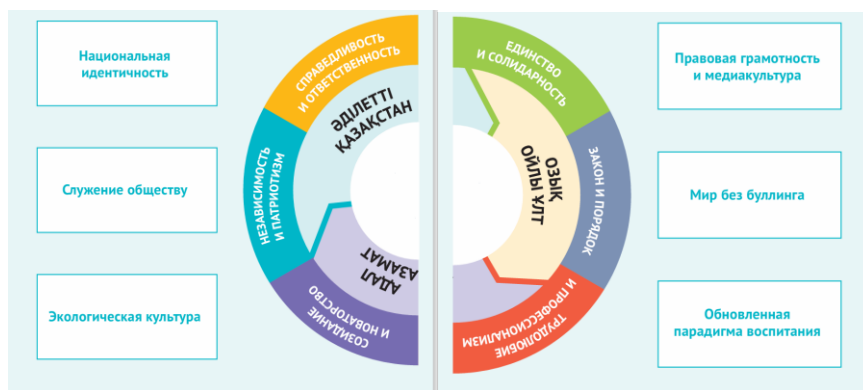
Национальная идентичность

Служение обществу

Экологическая культура

СПРАВЕДЛИВОСТЬ И ОТВЕТСТВЕННОСТЬ

НЕЗАВИСИМОСТЬ И ПАТРИОТИЗМ

СОЗИДАНИЕ И НОВАТОРСТВО

ӘДІЛЕТТІ ҚАЗАҚСТАН

АДАЛ АЗАМАТ

ЕДИНСТВО И СОЛИДАРНОСТЬ

ЗАКОН И ПОРЯДОК

ТРУДОЛЮБИЕ И ПРОФЕССИОНАЛИЗМ

ОЗЫҚ ОЙЛЫ ҰЛТ

Правовая грамотность и медиакультура

Мир без буллинга

Обновленная парадигма воспитания